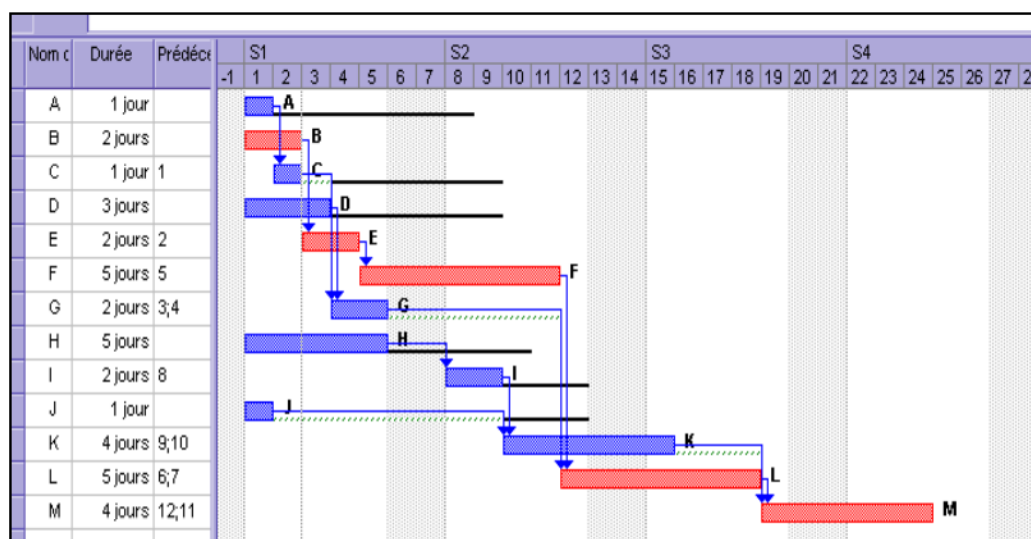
| Nom c | Durée | Prédéce |
|---|---|---|
| A | 1 jour | |
| B | 2 jours | |
| C | 1 jour | 1 |
| D | 3 jours | |
| E | 2 jours | 2 |
| F | 5 jours | 5 |
| G | 2 jours | 3;4 |
| H | 5 jours | |
| I | 2 jours | 8 |
| J | 1 jour | |
| K | 4 jours | 9;10 |
| L | 5 jours | 6;7 |
| M | 4 jours | 12;11 |

S1 S2 S3 S4
-1 1 2 3 4 5 6 7 8 9 10 11 12 13 14 15 16 17 18 19 20 21 22 23 24 25 26 27 2

A B C D E F G H I J K L M